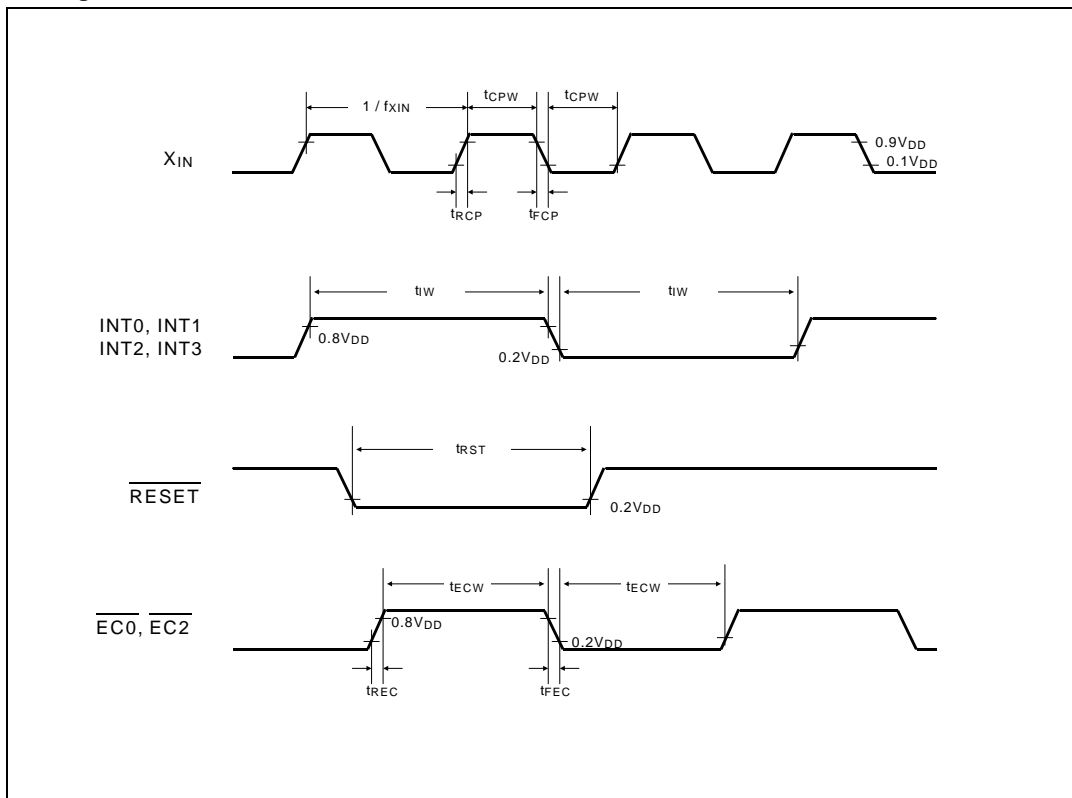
$1 / f_{XIN}$

$t_{CPW}$

$t_{CPW}$

$X_{IN}$

$0.9V_{DD}$

$0.1V_{DD}$

$t_{RCP}$

$t_{FCP}$

$t_{IW}$

$t_{IW}$

INT0, INT1
INT2, INT3

$0.8V_{DD}$

$0.2V_{DD}$

$t_{RST}$

$\overline{RESET}$

$0.2V_{DD}$

$t_{ECW}$

$t_{ECW}$

$\overline{EC0}$, $\overline{EC2}$

$0.8V_{DD}$

$0.2V_{DD}$

$t_{REC}$

$t_{FEC}$